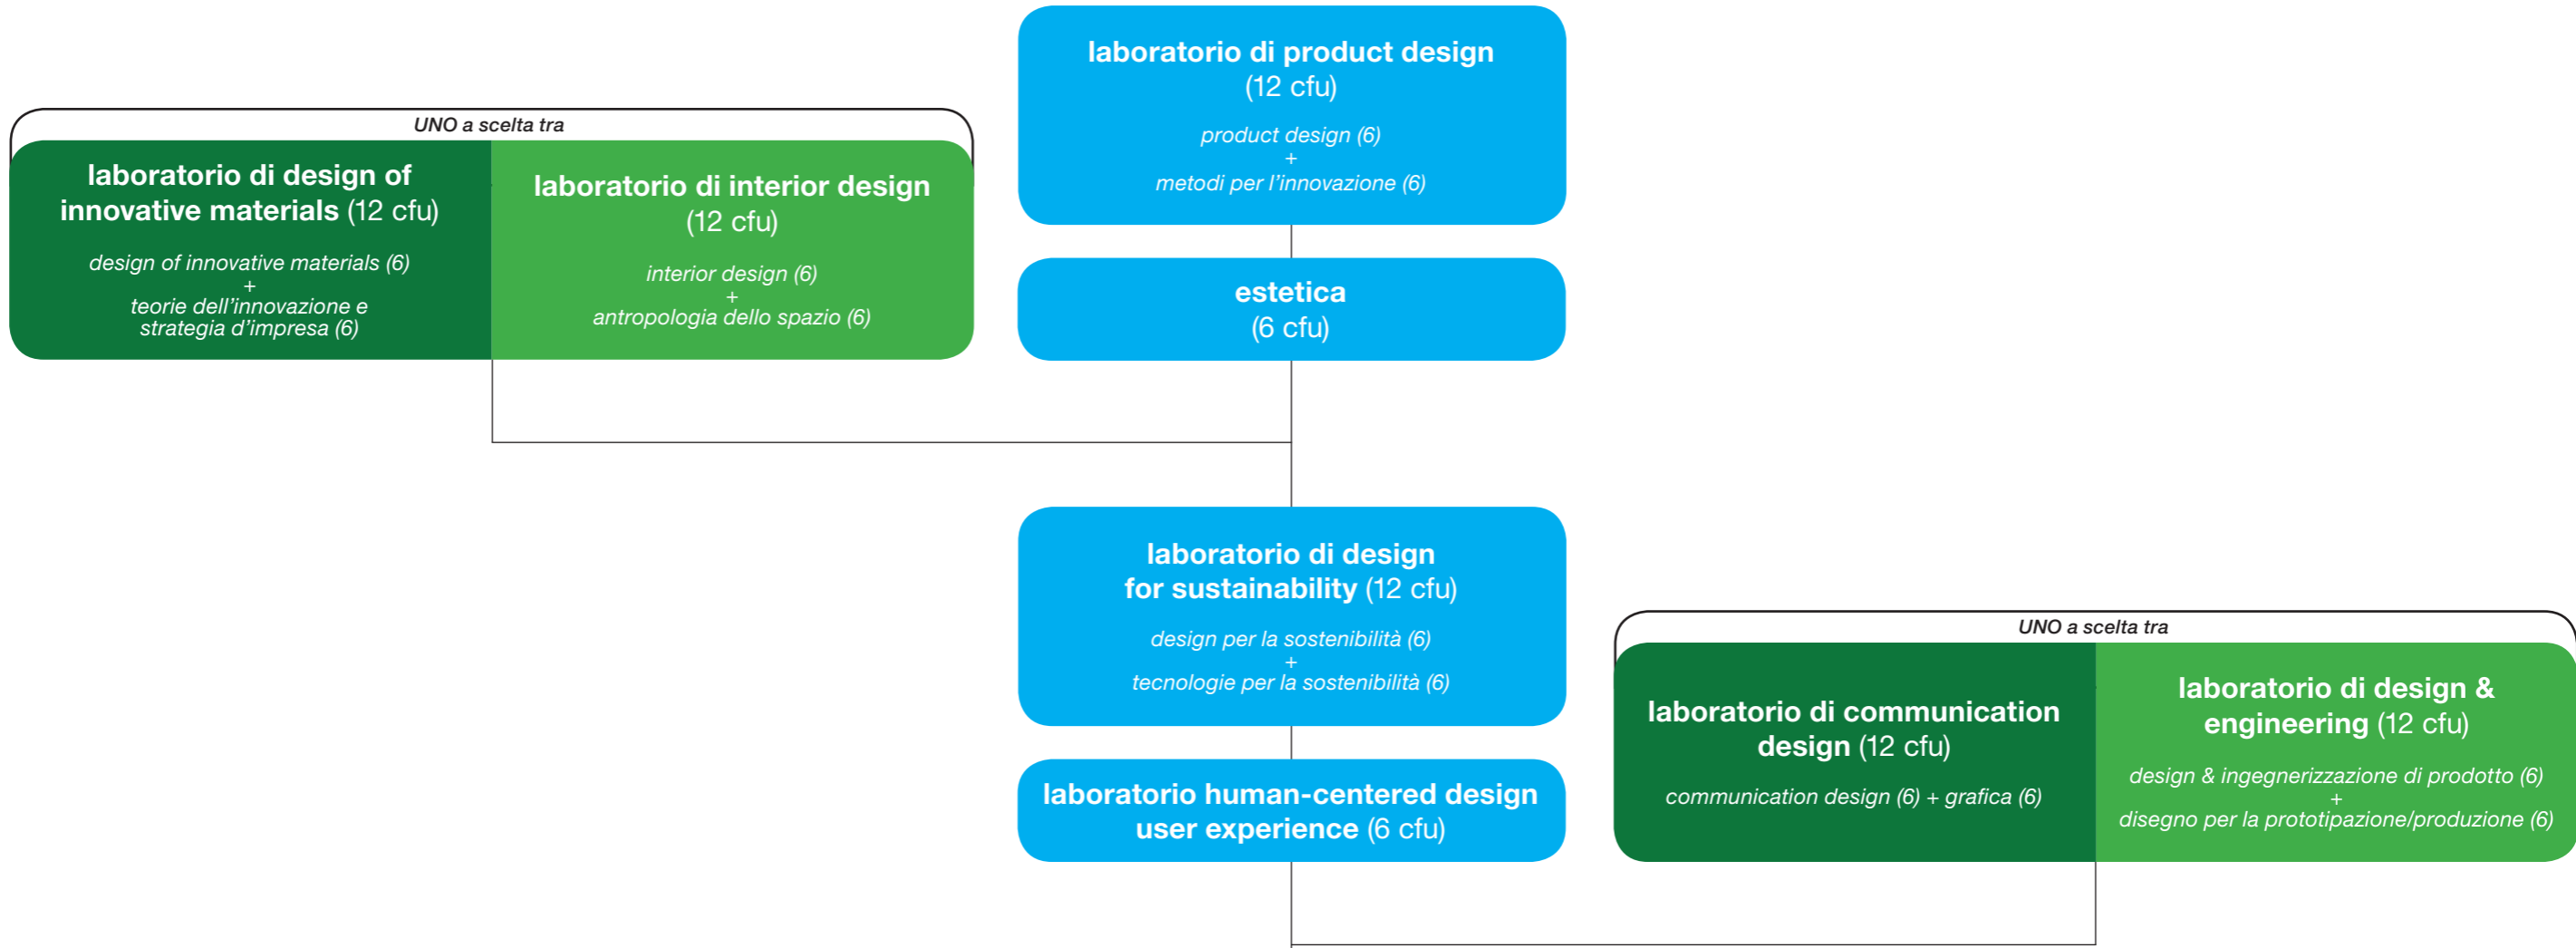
laboratorio di product design (12 cfu)

product design (6)
+
metodi per l'innovazione (6)

UNO a scelta tra

laboratorio di design of innovative materials (12 cfu)

design of innovative materials (6)
+
teorie dell'innovazione e strategia d'impresa (6)

laboratorio di interior design (12 cfu)

interior design (6)
+
antropologia dello spazio (6)

estetica (6 cfu)

laboratorio di design for sustainability (12 cfu)

design per la sostenibilità (6)
+
tecnologie per la sostenibilità (6)

laboratorio human-centered design user experience (6 cfu)

UNO a scelta tra

laboratorio di communication design (12 cfu)

communication design (6) + grafica (6)

laboratorio di design & engineering (12 cfu)

design & ingegnerizzazione di prodotto (6)
+
disegno per la prototipazione/produzione (6)